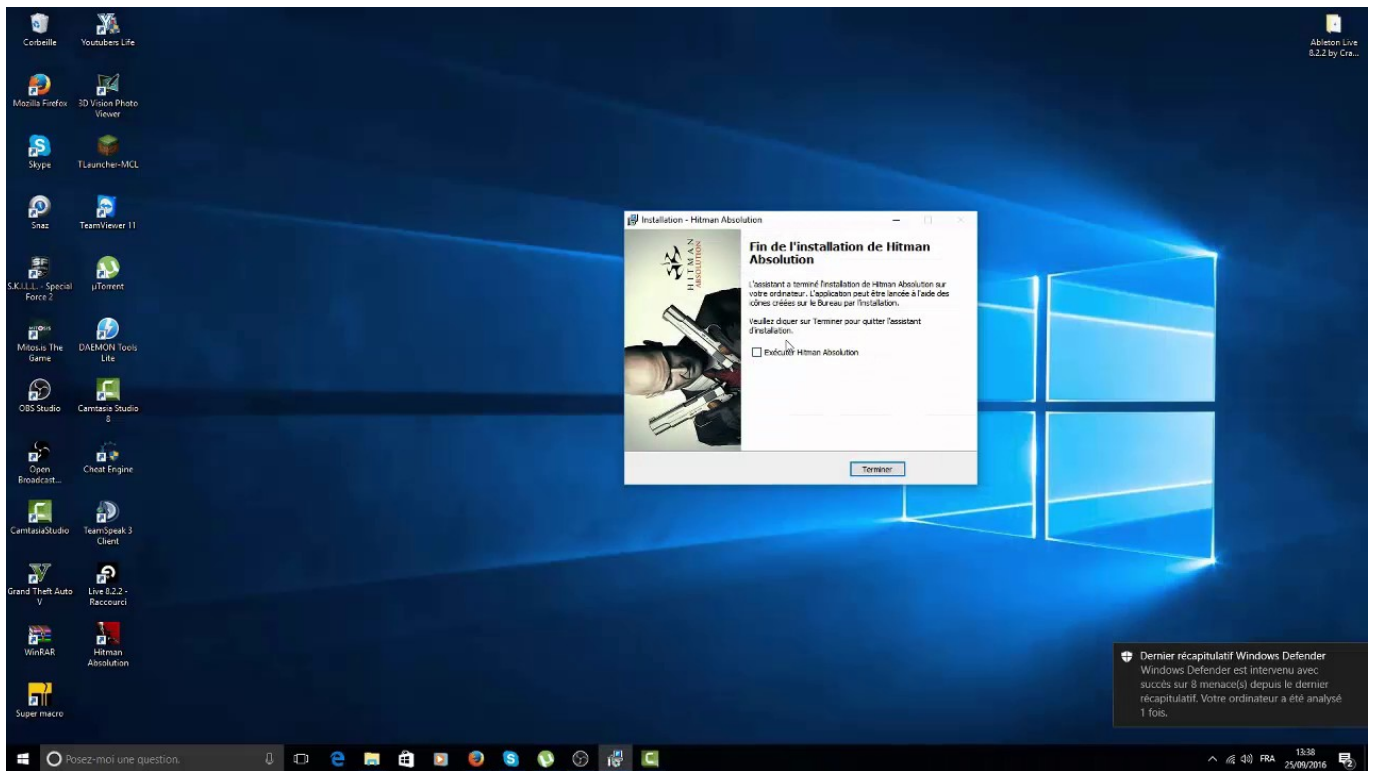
Corbeille
Youtubers Life
Mozilla Firefox
3D Vision Photo Viewer
Skype
TLauncher-MCL
Snaz
TeamViewer 11
S.K.I.L.L. - Special Force 2
µTorrent
Mitos.is The Game
DAEMON Tools Lite
OBS Studio
Camtasia Studio 8
Open Broadcast...
Cheat Engine
CamtasiaStudio
TeamSpeak 3 Client
Grand Theft Auto V
Live 8.2.2 - Raccourci
WinRAR
Hitman Absolution
Super macro

Ableton Live 8.2.2 by Cra...

Installation - Hitman Absolution

HITMAN ABSOLUTION

Fin de l'installation de Hitman Absolution

L'assistant a terminé l'installation de Hitman Absolution sur votre ordinateur. L'application peut être lancée à l'aide des icônes créées sur le Bureau par l'installation.

Veuillez cliquer sur Terminer pour quitter l'assistant d'installation.

Exécuter Hitman Absolution

Terminer

Dernier récapitulatif Windows Defender
Windows Defender est intervenu avec succès sur 8 menace(s) depuis le dernier récapitulatif. Votre ordinateur a été analysé 1 fois.

Posez-moi une question.

FRA
13:38
25/09/2016
2